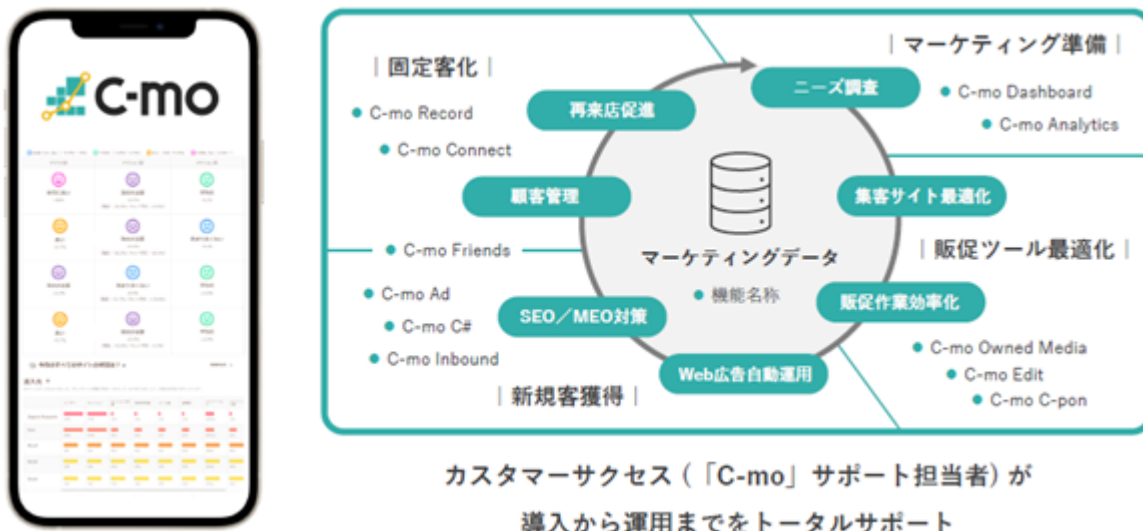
C-mo

| 固定客化 |

C-mo Record

C-mo Connect

| マーケティング準備 |

C-mo Dashboard

C-mo Analytics

再来店促進

ニーズ調査

顧客管理

集客サイト最適化

マーケティングデータ

機能名称

C-mo Friends

| 販促ツール最適化 |

C-mo Ad

C-mo C#

C-mo Inbound

SEO／MEO対策

販促作業効率化

Web広告自動運用

C-mo Owned Media

C-mo Edit

C-mo C-pon

| 新規客獲得 |

カスタマーサクセス（「C-mo」サポート担当者）が

導入から運用までをトータルサポート